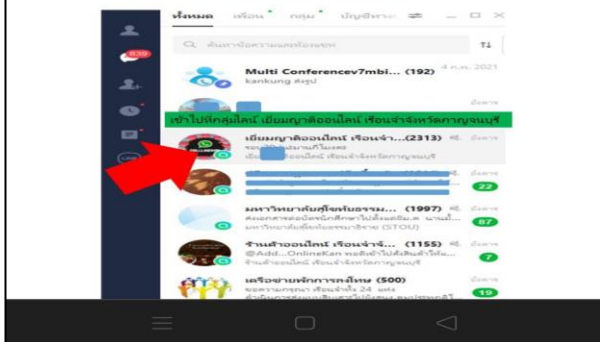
ทั้งหมด เพื่อน กลุ่ม บัญชีทางการ

99+

ค้นหาห้องความแชทห้องแชท

Multi Conferencev7mbi... (192)
kankung ส่งรูป
4 ก.ค. 2021

เข้าไปทักกลุ่มไลน์ เยี่ยมญาติออนไลน์ เรือนจำจังหวัดกาญจนบุรี

เยี่ยมญาติออนไลน์ เรือนจำจ... (2313)
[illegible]
เยี่ยมญาติออนไลน์ เรือนจำจังหวัดกาญจนบุรี
เมื่อวาน

22

มหาวิทยาลัยสุโขทัยธรรม... (1997)
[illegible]
มหาวิทยาลัยสุโขทัยธรรมาธิราช (STOU)
เมื่อวาน
67

ร้านค้าออนไลน์ เรือนจำจั... (1155)
@Add...OnlineKan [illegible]
เมื่อวาน
7

เครือข่ายพัฒนาการคลัง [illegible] (500)
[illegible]
เมื่อวาน
19